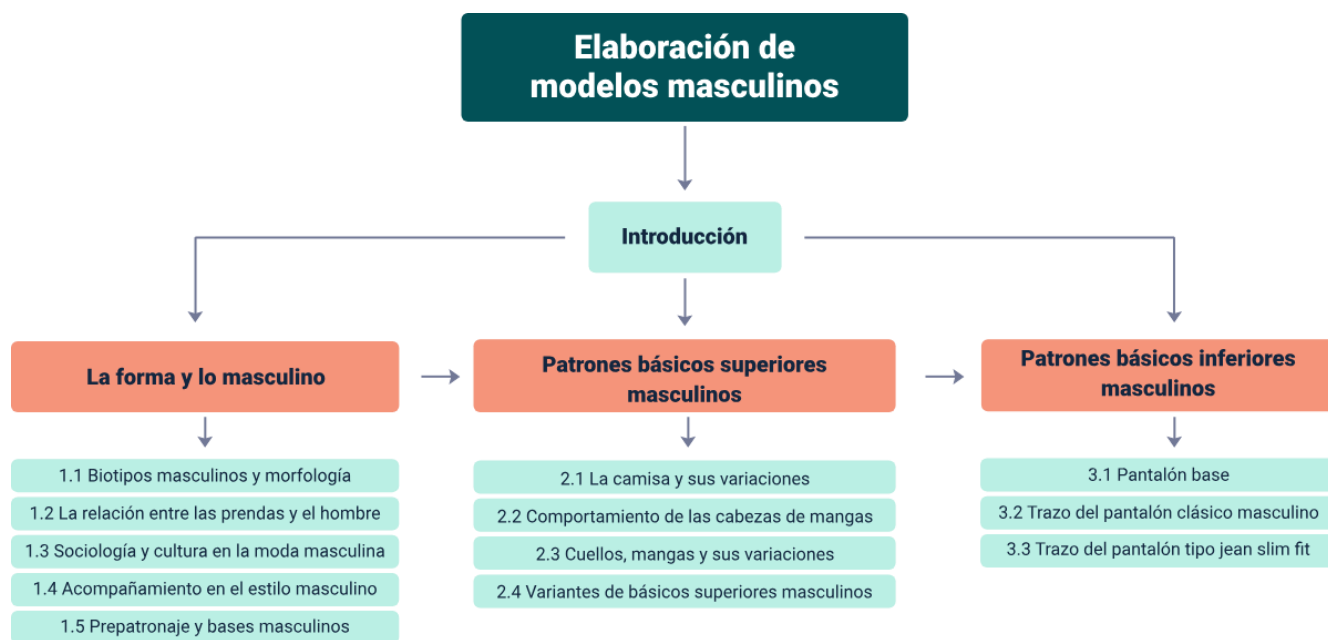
Elaboración de modelos masculinos

Introducción

La forma y lo masculino

1.1 Biotipos masculinos y morfología
1.2 La relación entre las prendas y el hombre
1.3 Sociología y cultura en la moda masculina
1.4 Acompañamiento en el estilo masculino
1.5 Prepatronaje y bases masculinos

Patrones básicos superiores masculinos

2.1 La camisa y sus variaciones
2.2 Comportamiento de las cabezas de mangas
2.3 Cuellos, mangas y sus variaciones
2.4 Variantes de básicos superiores masculinos

Patrones básicos inferiores masculinos

3.1 Pantalón base
3.2 Trazo del pantalón clásico masculino
3.3 Trazo del pantalón tipo jean slim fit